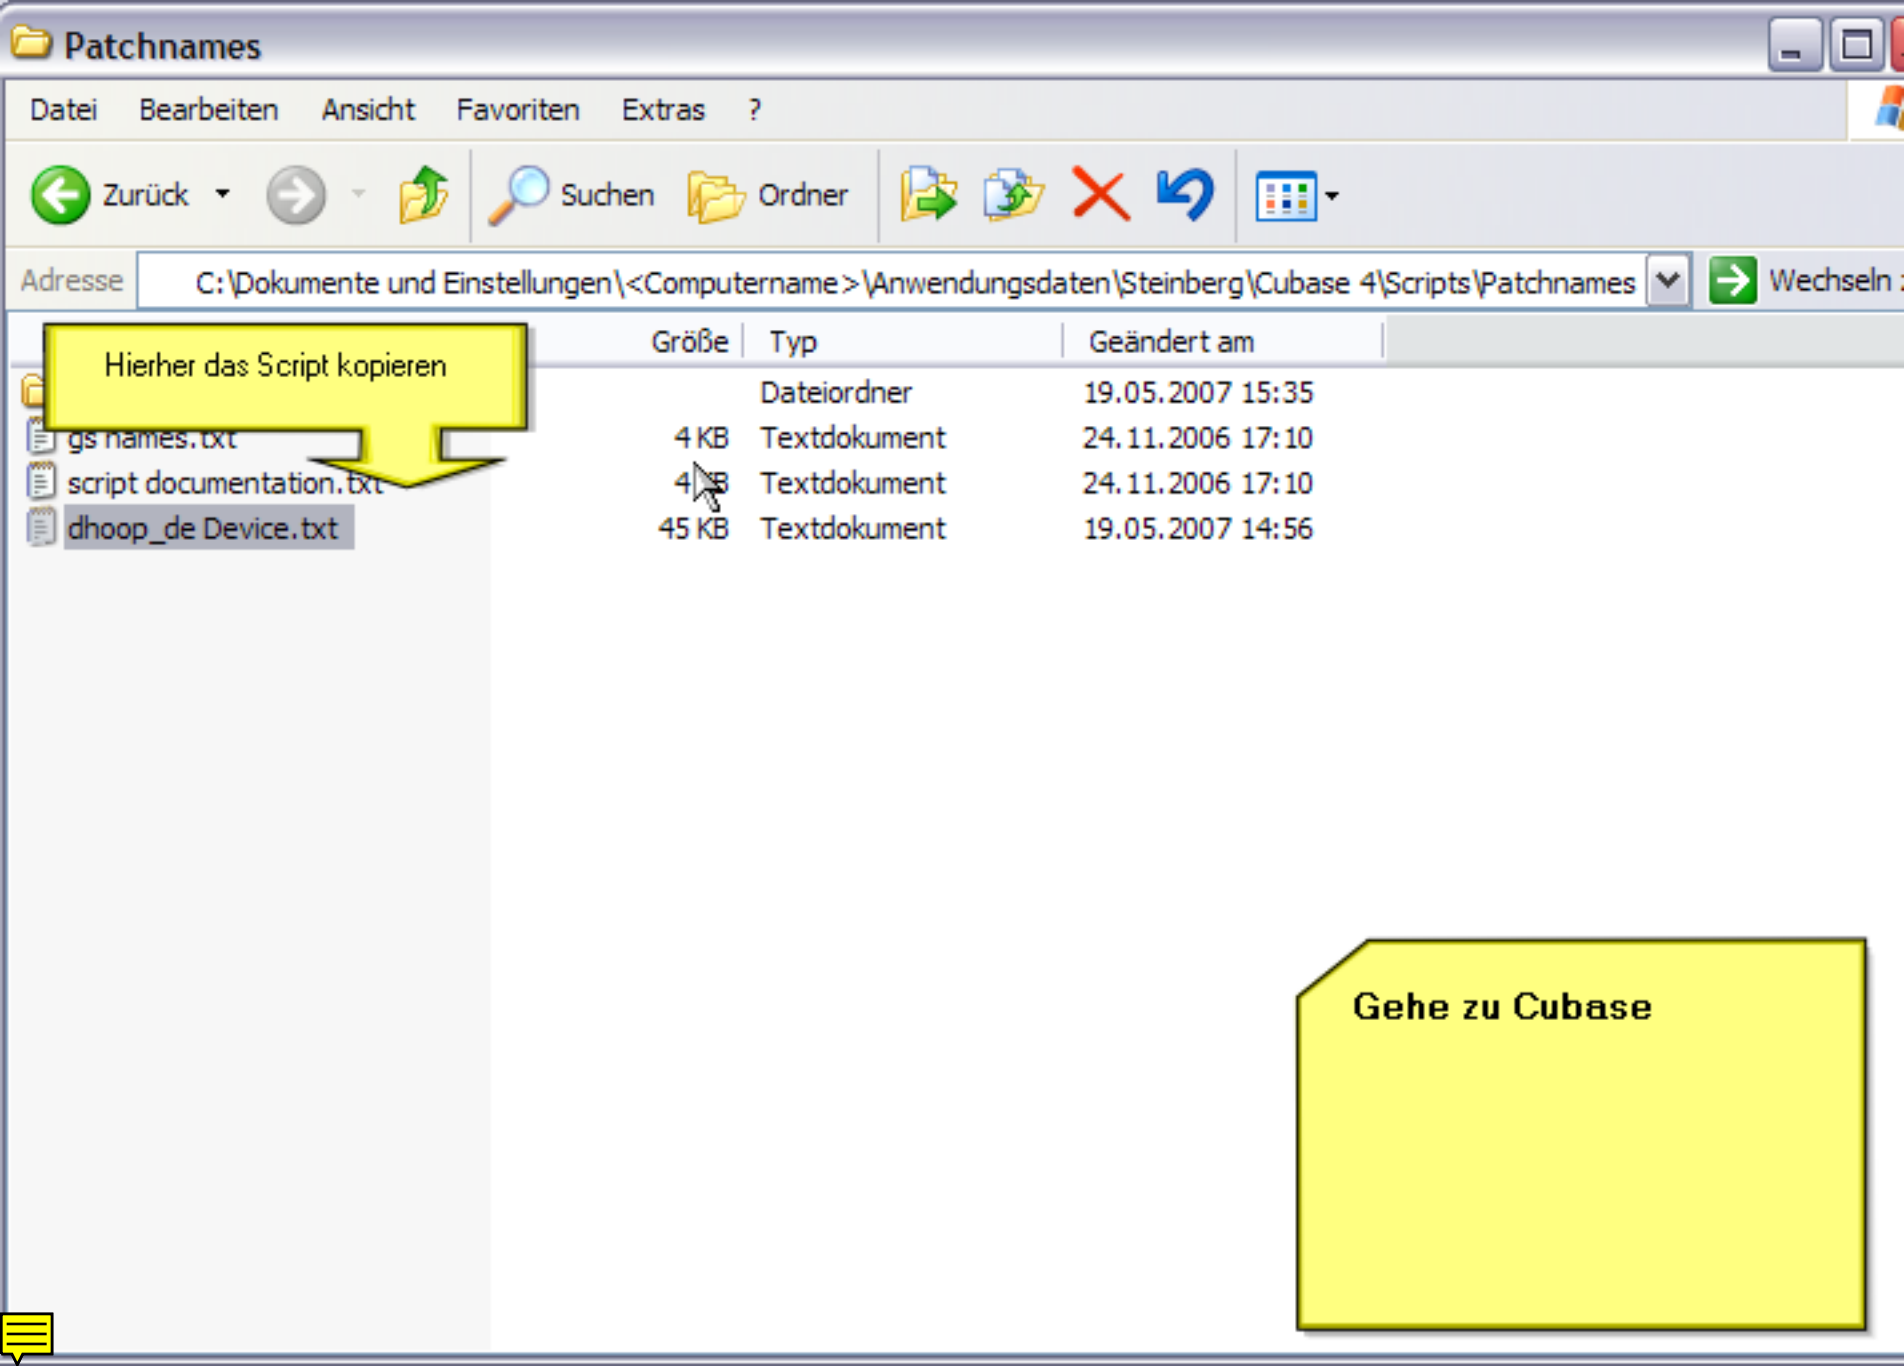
Patchnames

Datei Bearbeiten Ansicht Favoriten Extras ?

Zurück Suchen Ordner

Adresse C:\Dokumente und Einstellungen\<Computername>\Anwendungsdaten\Steinberg\Cubase 4\Scripts\Patchnames Wechseln

Hierher das Script kopieren

| | Größe | Typ | Geändert am |
|---|---|---|---|
| | | Dateiordner | 19.05.2007 15:35 |
| gs names.txt | 4 KB | Textdokument | 24.11.2006 17:10 |
| script documentation.txt | 4 KB | Textdokument | 24.11.2006 17:10 |
| dhoop_de Device.txt | 45 KB | Textdokument | 19.05.2007 14:56 |

Gehe zu Cubase